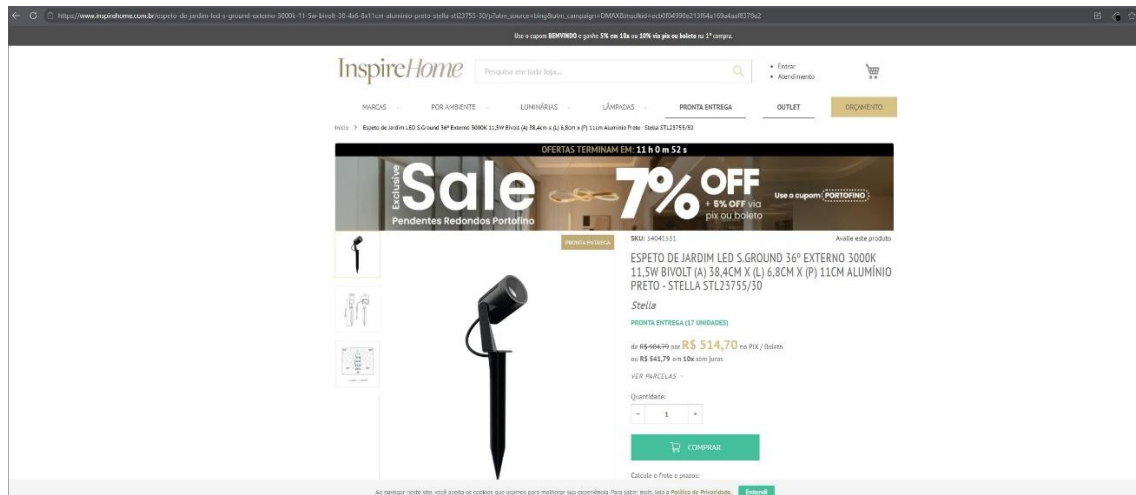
https://www.inspirehome.com.br/espeto-de-jardim-led-s-ground-externo-3000k-11-5w-bivolt-38-4x6-8x11cm-aluminio-preto-stella-stl23755-30?utm_source=bing&utm_campaign=DMAX&msclkid=ecb0f04990e213f64a169a4aaf8379a2

Use o cupom BEMVINDO e ganhe 5% em 10x ou 10% via pix ou boleto na 1ª compra.

InspireHome

Pesquise em toda loja...

Entrar
Atendimento

MARCAS POR AMBIENTE LUMINÁRIAS LÂMPADAS PRONTA ENTREGA OUTLET ORÇAMENTO

Início > Espeto de Jardim LED S.Ground 36º Externo 3000K 11,5W Bivolt (A) 38,4cm x (L) 6,8cm x (P) 11cm Alumínio Preto - Stella STL23755/30

OFERTAS TERMINAM EM: 11 h 0 m 52 s

Exclusive Sale
Pendentes Redondos Portofino
7% OFF
+ 5% OFF via pix ou boleto
Use o cupom PORTOFINO

PRONTA ENTREGA

SKU: 34041331

Avalie este produto

ESPETO DE JARDIM LED S.GROUND 36º EXTERNO 3000K 11,5W BIVOLT (A) 38,4CM X (L) 6,8CM X (P) 11CM ALUMÍNIO PRETO - STELLA STL23755/30

Stella

PRONTA ENTREGA (17 UNIDADES)

de R$ 604,79 por R$ 514,70 no PIX / Boleto
ou R$ 541,79 em 10x sem juros

VER PARCELAS

Quantidade:

- 1 +

COMPRAR

Calcule o frete e prazos:

Ao navegar neste site, você aceita os cookies que usamos para melhorar sua experiência. Para saber mais, leia a Política de Privacidade. Entendi